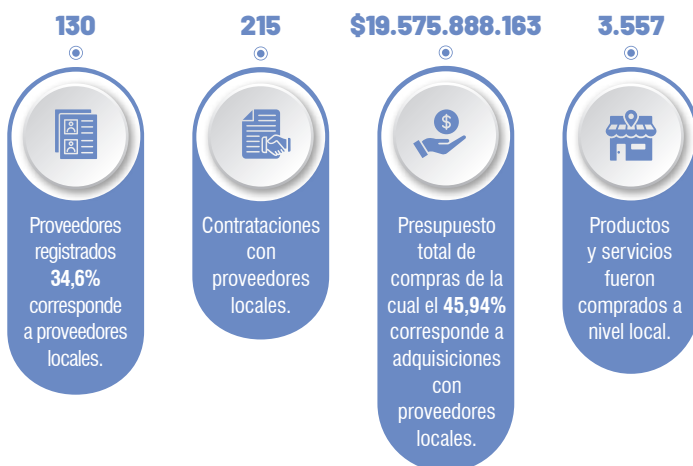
130

Proveedores registrados **34,6%** corresponde a proveedores locales.

215

Contrataciones con proveedores locales.

$19.575.888.163

Presupuesto total de compras de la cual el **45,94%** corresponde a adquisiciones con proveedores locales.

3.557

Productos y servicios fueron comprados a nivel local.